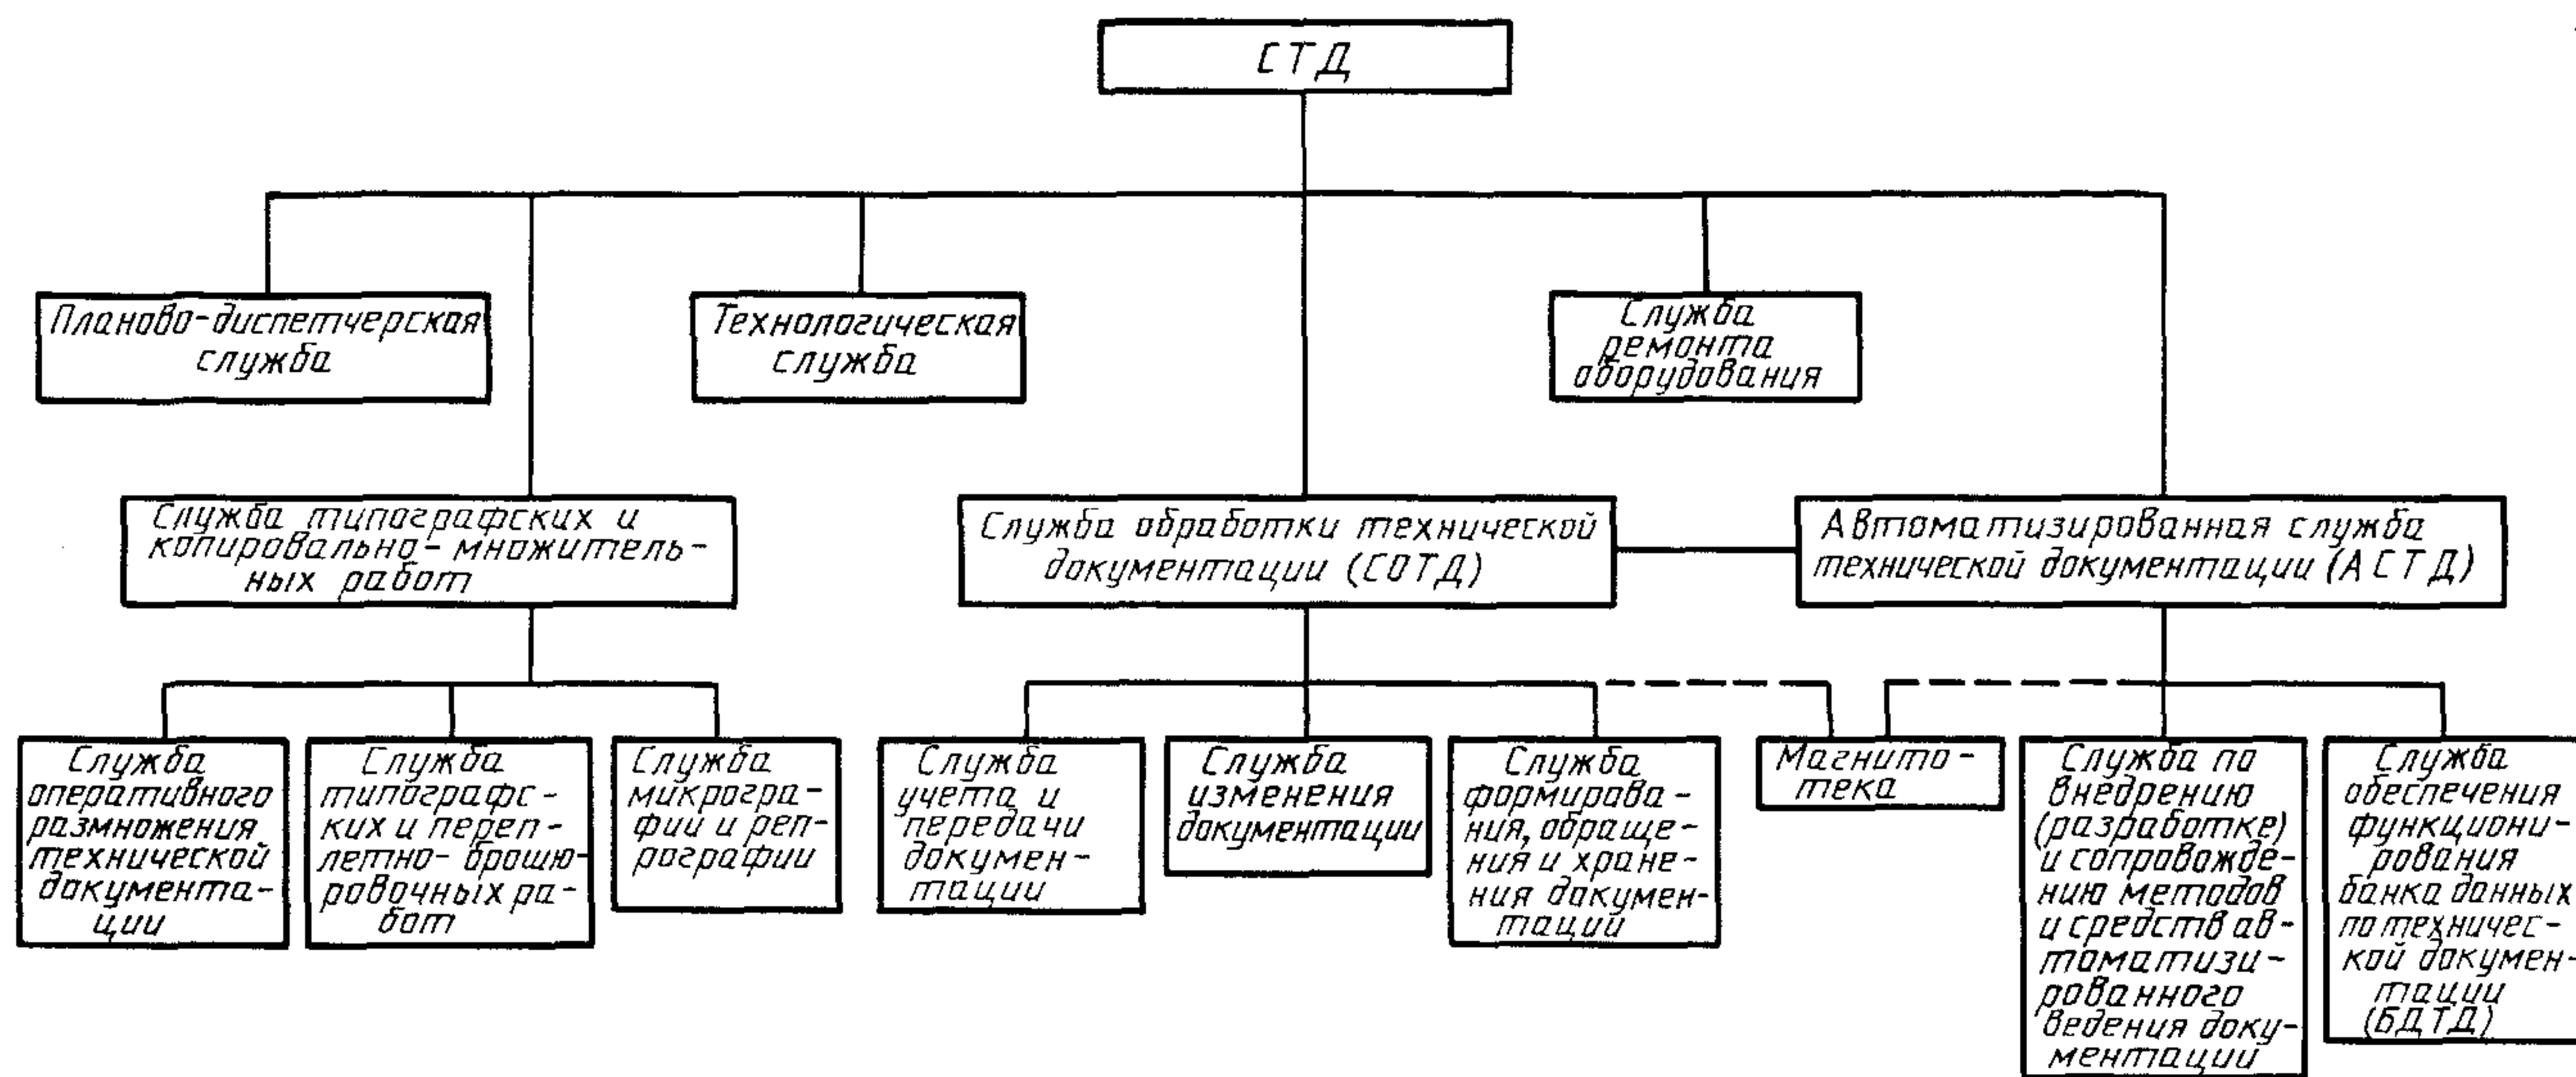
СТД

Планово-диспетчерская служба

Технологическая служба

Служба ремонта оборудования

Служба типографских и копировально-множительных работ

Служба обработки технической документации (СОТД)

Автоматизированная служба технической документации (АСТД)

Служба оперативного размножения технической документации

Служба типографских и переплетно-брошюровочных работ

Служба микрографии и репрографии

Служба учета и передачи документации

Служба изменения документации

Служба формирования, обращения и хранения документации

Магнитотека

Служба по внедрению (разработке) и сопровождению методов и средств автоматизированного ведения документации

Служба обеспечения функционирования банка данных по технической документации (БДТД)